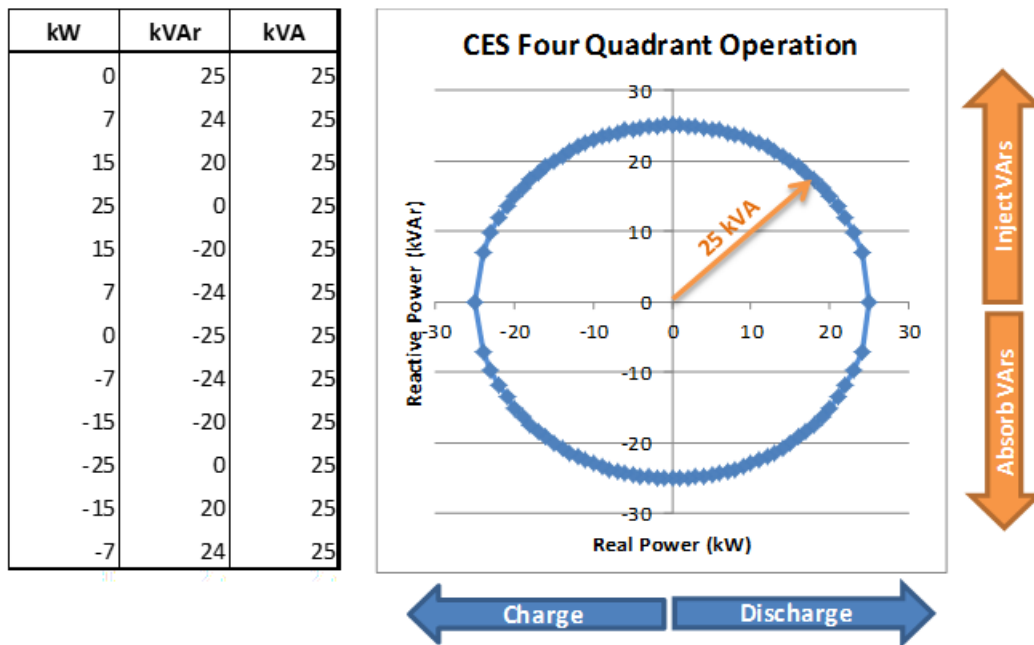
| kW | kVAr | kVA |
|---|---|---|
| 0 | 25 | 25 |
| 7 | 24 | 25 |
| 15 | 20 | 25 |
| 25 | 0 | 25 |
| 15 | -20 | 25 |
| 7 | -24 | 25 |
| 0 | -25 | 25 |
| -7 | -24 | 25 |
| -15 | -20 | 25 |
| -25 | 0 | 25 |
| -15 | 20 | 25 |
| -7 | 24 | 25 |

CES Four Quadrant Operation

30
20
10
0
-10
-20
-30

-30 -20 -10 0 10 20 30

25 kVA

Reactive Power (kVAr)

Real Power (kW)

Inject VArs

Absorb VArs

Charge

Discharge